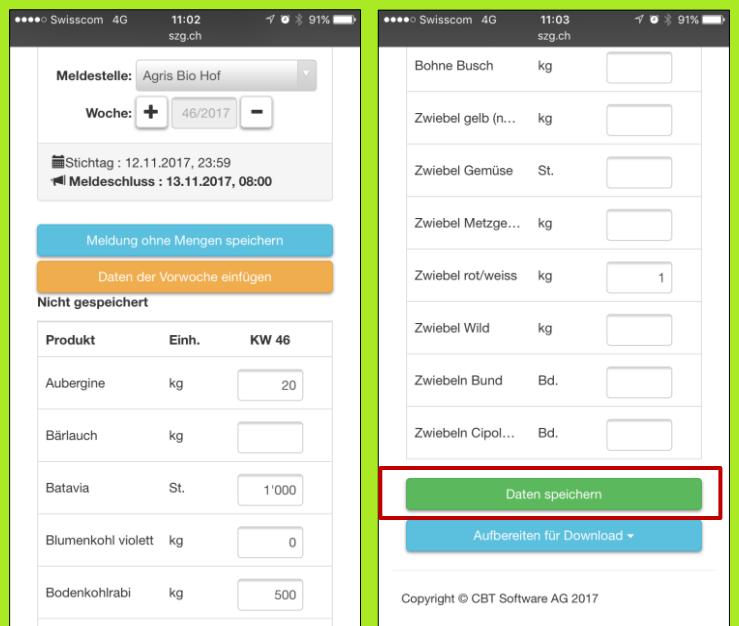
●●●●○ Swisscom 4G 11:02 91%
szg.ch

Meldestelle: Agris Bio Hof

Woche: + 46/2017 −

Stichtag : 12.11.2017, 23:59
Meldeschluss : 13.11.2017, 08:00

Meldung ohne Mengen speichern

Daten der Vorwoche einfügen

Nicht gespeichert

| Produkt | Einh. | KW 46 |
|---|---|---|
| Aubergine | kg | 20 |
| Bärlauch | kg | |
| Batavia | St. | 1'000 |
| Blumenkohl violett | kg | 0 |
| Bodenkohlrabi | kg | 500 |

●●●●○ Swisscom 4G 11:03 91%
szg.ch

| | | |
|---|---|---|
| Bohne Busch | kg | |
| Zwiebel gelb (n... | kg | |
| Zwiebel Gemüse | St. | |
| Zwiebel Metzge... | kg | |
| Zwiebel rot/weiss | kg | 1 |
| Zwiebel Wild | kg | |
| Zwiebeln Bund | Bd. | |
| Zwiebeln Cipol... | Bd. | |

Daten speichern

Aufbereiten für Download

Copyright © CBT Software AG 2017